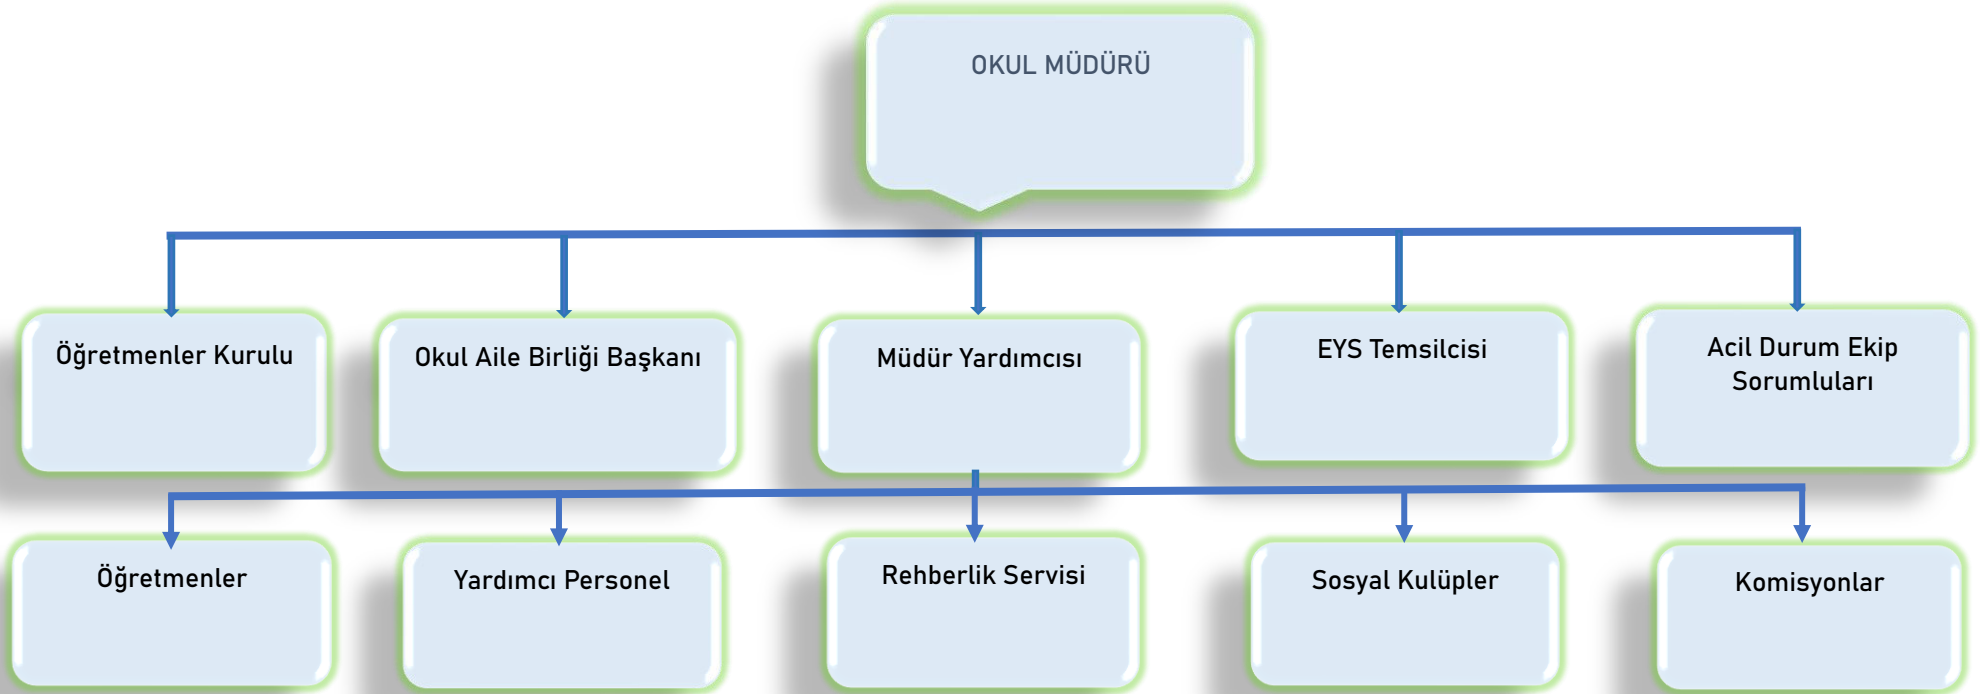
OKUL MÜDÜRÜ

Öğretmenler Kurulu

Okul Aile Birliği Başkanı

Müdür Yardımcısı

EYS Temsilcisi

Acil Durum Ekip Sorumluları

Öğretmenler

Yardımcı Personel

Rehberlik Servisi

Sosyal Kulüpler

Komisyonlar